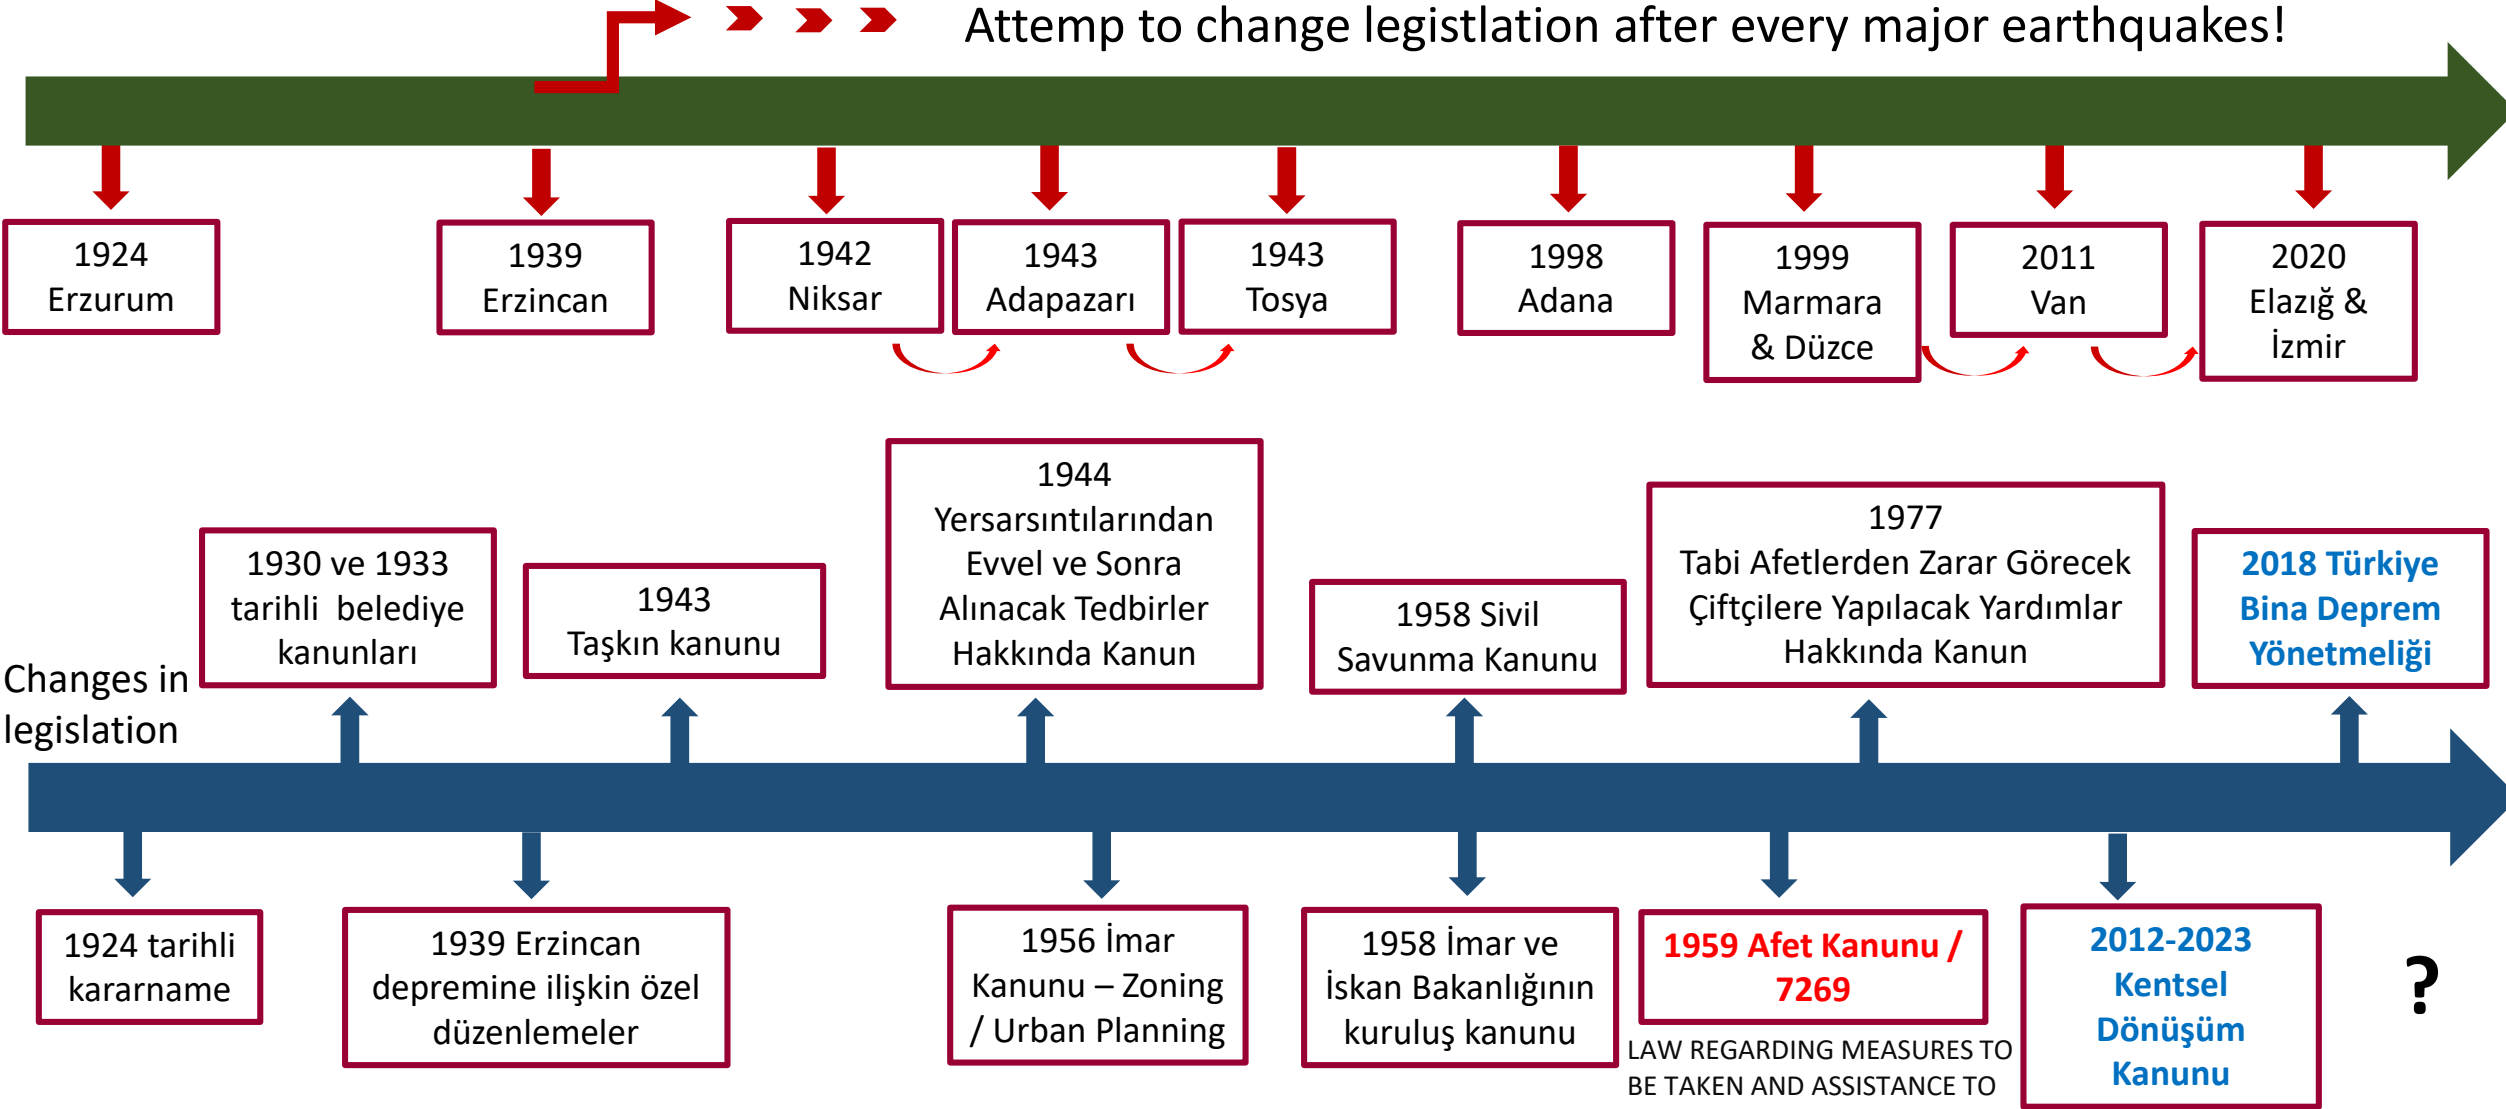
Attemp to change legistlation after every major earthquakes!

1924 Erzurum

1939 Erzincan

1942 Niksar

1943 Adapazarı

1943 Tosya

1998 Adana

1999 Marmara & Düzce

2011 Van

2020 Elazığ & İzmir

Changes in legislation

1930 ve 1933 tarihli belediye kanunları

1943 Taşkın kanunu

1944 Yersarsıntılarından Evvel ve Sonra Alınacak Tedbirler Hakkında Kanun

1958 Sivil Savunma Kanunu

1977 Tabi Afetlerden Zarar Görecek Çiftçilere Yapılacak Yardımlar Hakkında Kanun

2018 Türkiye Bina Deprem Yönetmeliği

1924 tarihli kararname

1939 Erzincan depremine ilişkin özel düzenlemeler

1956 İmar Kanunu – Zoning / Urban Planning

1958 İmar ve İskan Bakanlığının kuruluş kanunu

1959 Afet Kanunu / 7269

LAW REGARDING MEASURES TO BE TAKEN AND ASSISTANCE TO

2012-2023 Kentsel Dönüşüm Kanunu

?